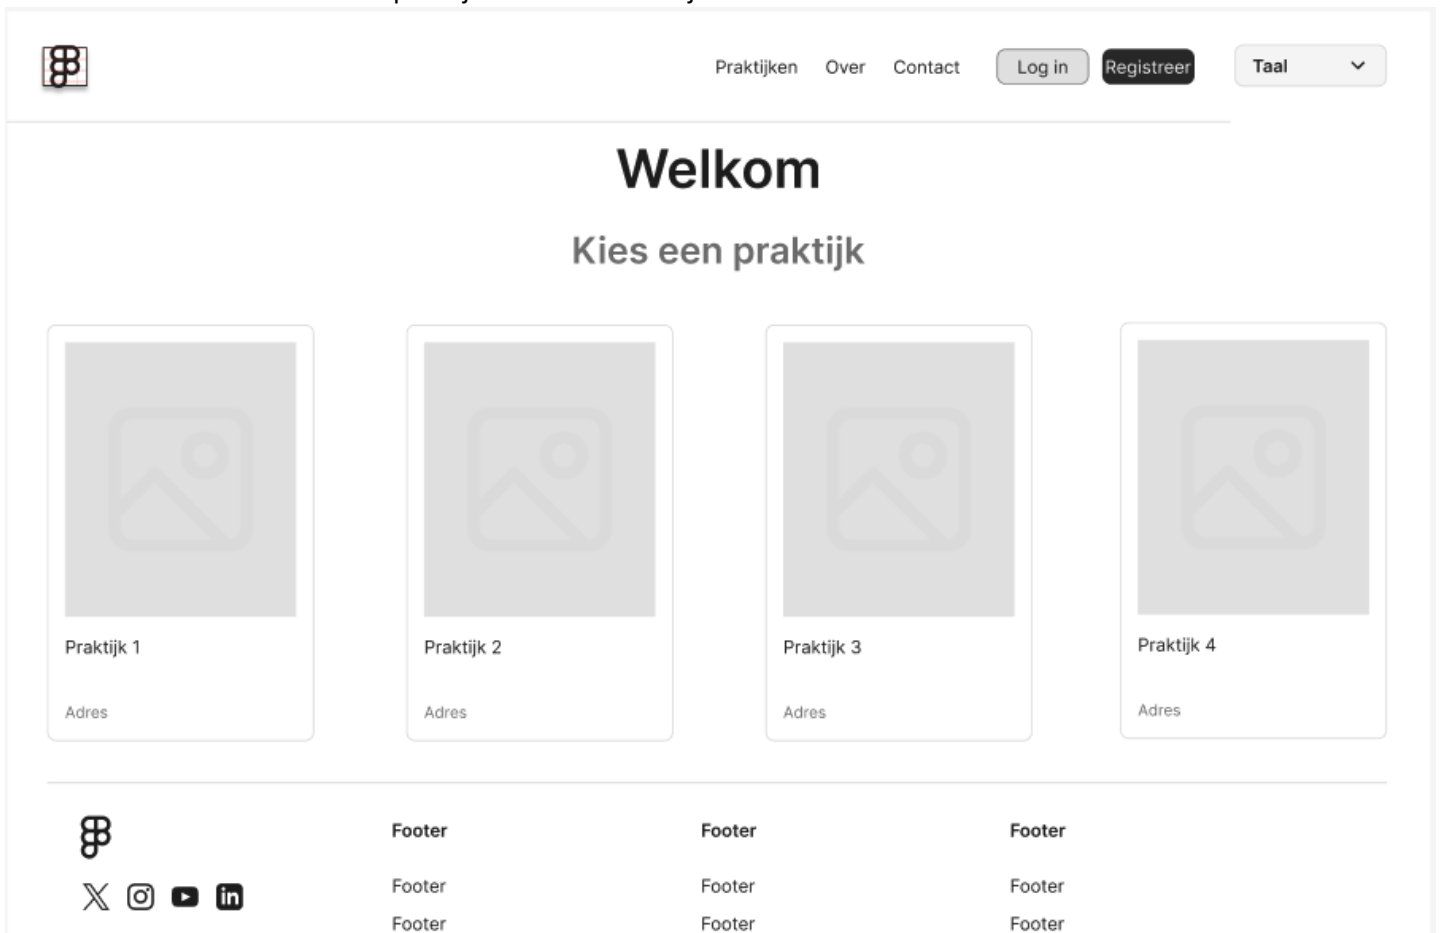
Praktijken Over Contact Log in Registreer Taal

Welkom

Kies een praktijk

Praktijk 1

Adres

Praktijk 2

Adres

Praktijk 3

Adres

Praktijk 4

Adres

Footer

Footer

Footer

Footer

Footer

Footer

Footer

Footer

Footer